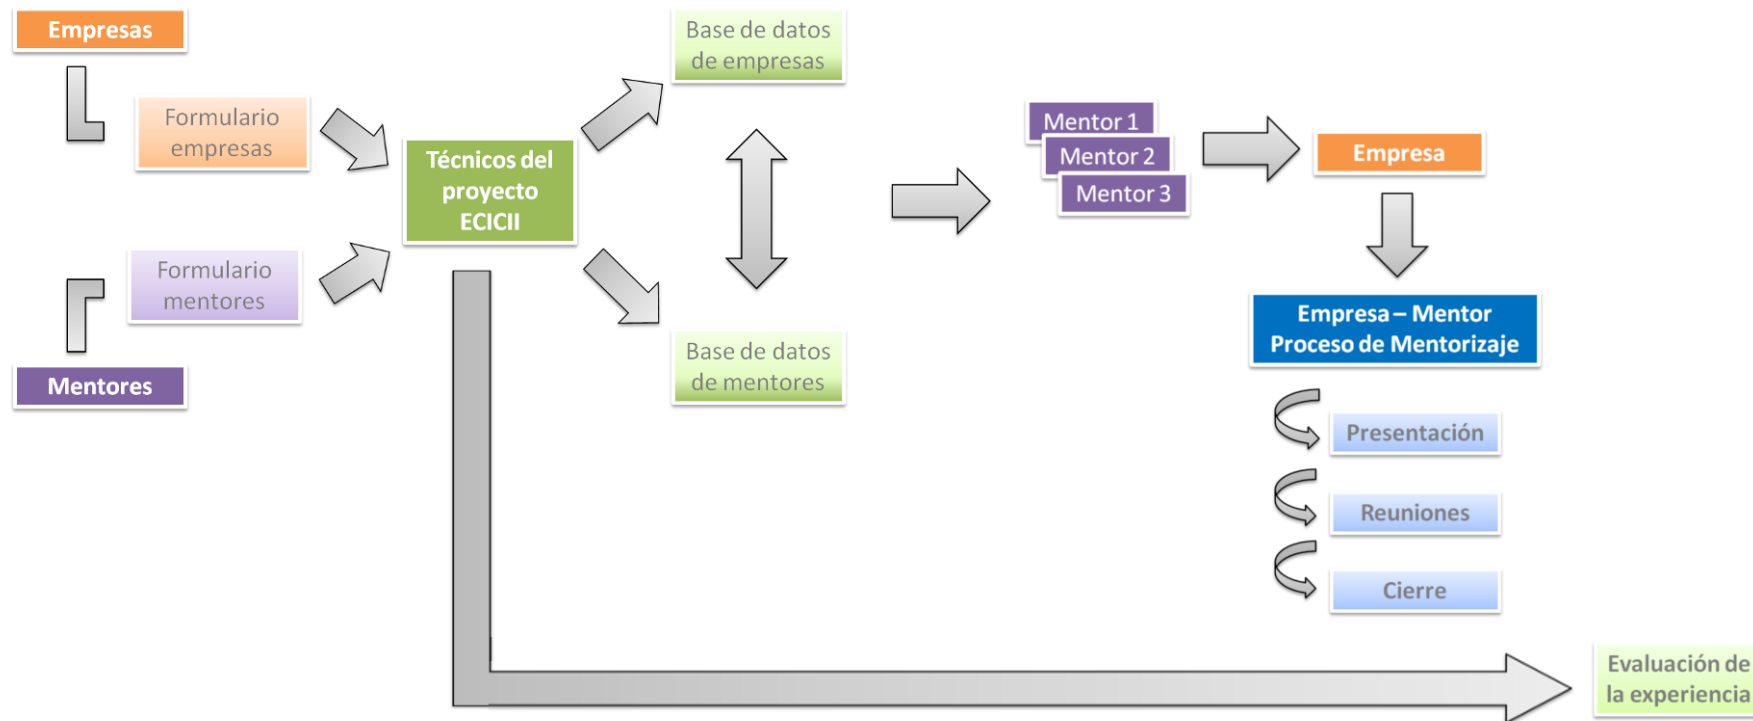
Empresas

Formulario empresas

Formulario mentores

Mentores

Técnicos del proyecto ECICII

Base de datos de empresas

Base de datos de mentores

Mentor 1

Mentor 2

Mentor 3

Empresa

Empresa – Mentor Proceso de Mentorizaje

Presentación

Reuniones

Cierre

Evaluación de la experiencia